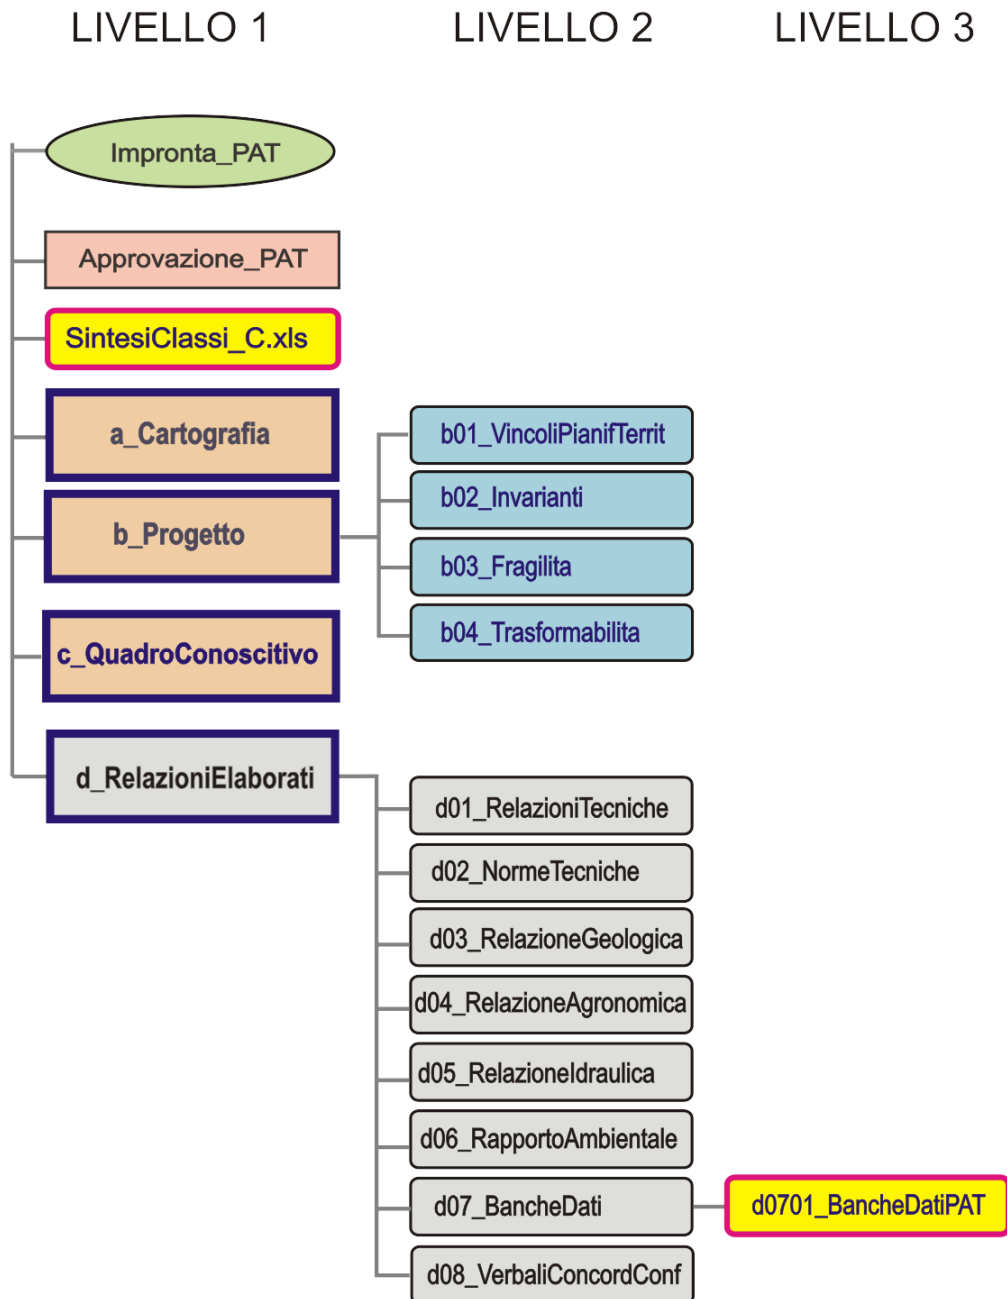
LIVELLO 1

LIVELLO 2

LIVELLO 3

Impronta_PAT

Approvazione_PAT

SintesiClassi_C.xls

a_Cartografia

b_Progetto

c_QuadroConoscitivo

d_RelazioniElaborati

b01_VincoliPianifTerrit

b02_Invarianti

b03_Fragilita

b04_Trasformabilita

d01_RelazioniTecniche

d02_NormeTecniche

d03_RelazioneGeologica

d04_RelazioneAgronomica

d05_RelazioneIdraulica

d06_RapportoAmbientale

d07_BancheDati

d0701_BancheDatiPAT

d08_VerbaliConcordConf